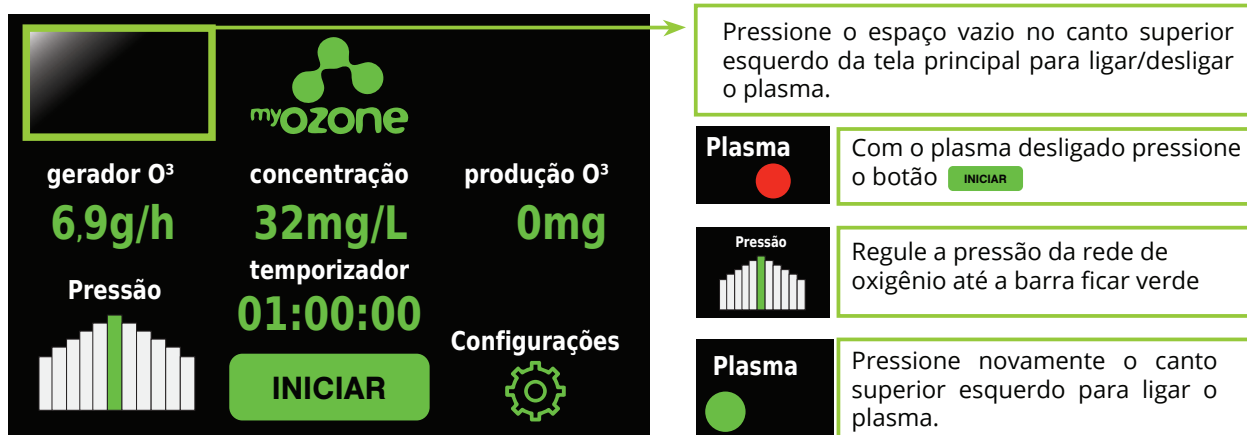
myozone

gerador O³
6,9g/h

concentração
32mg/L

produção O³
0mg

temporizador
01:00:00

Pressão

INICIAR

Configurações

Pressione o espaço vazio no canto superior esquerdo da tela principal para ligar/desligar o plasma.

Plasma

Com o plasma desligado pressione o botão INICIAR

Pressão

Regule a pressão da rede de oxigênio até a barra ficar verde

Plasma

Pressione novamente o canto superior esquerdo para ligar o plasma.